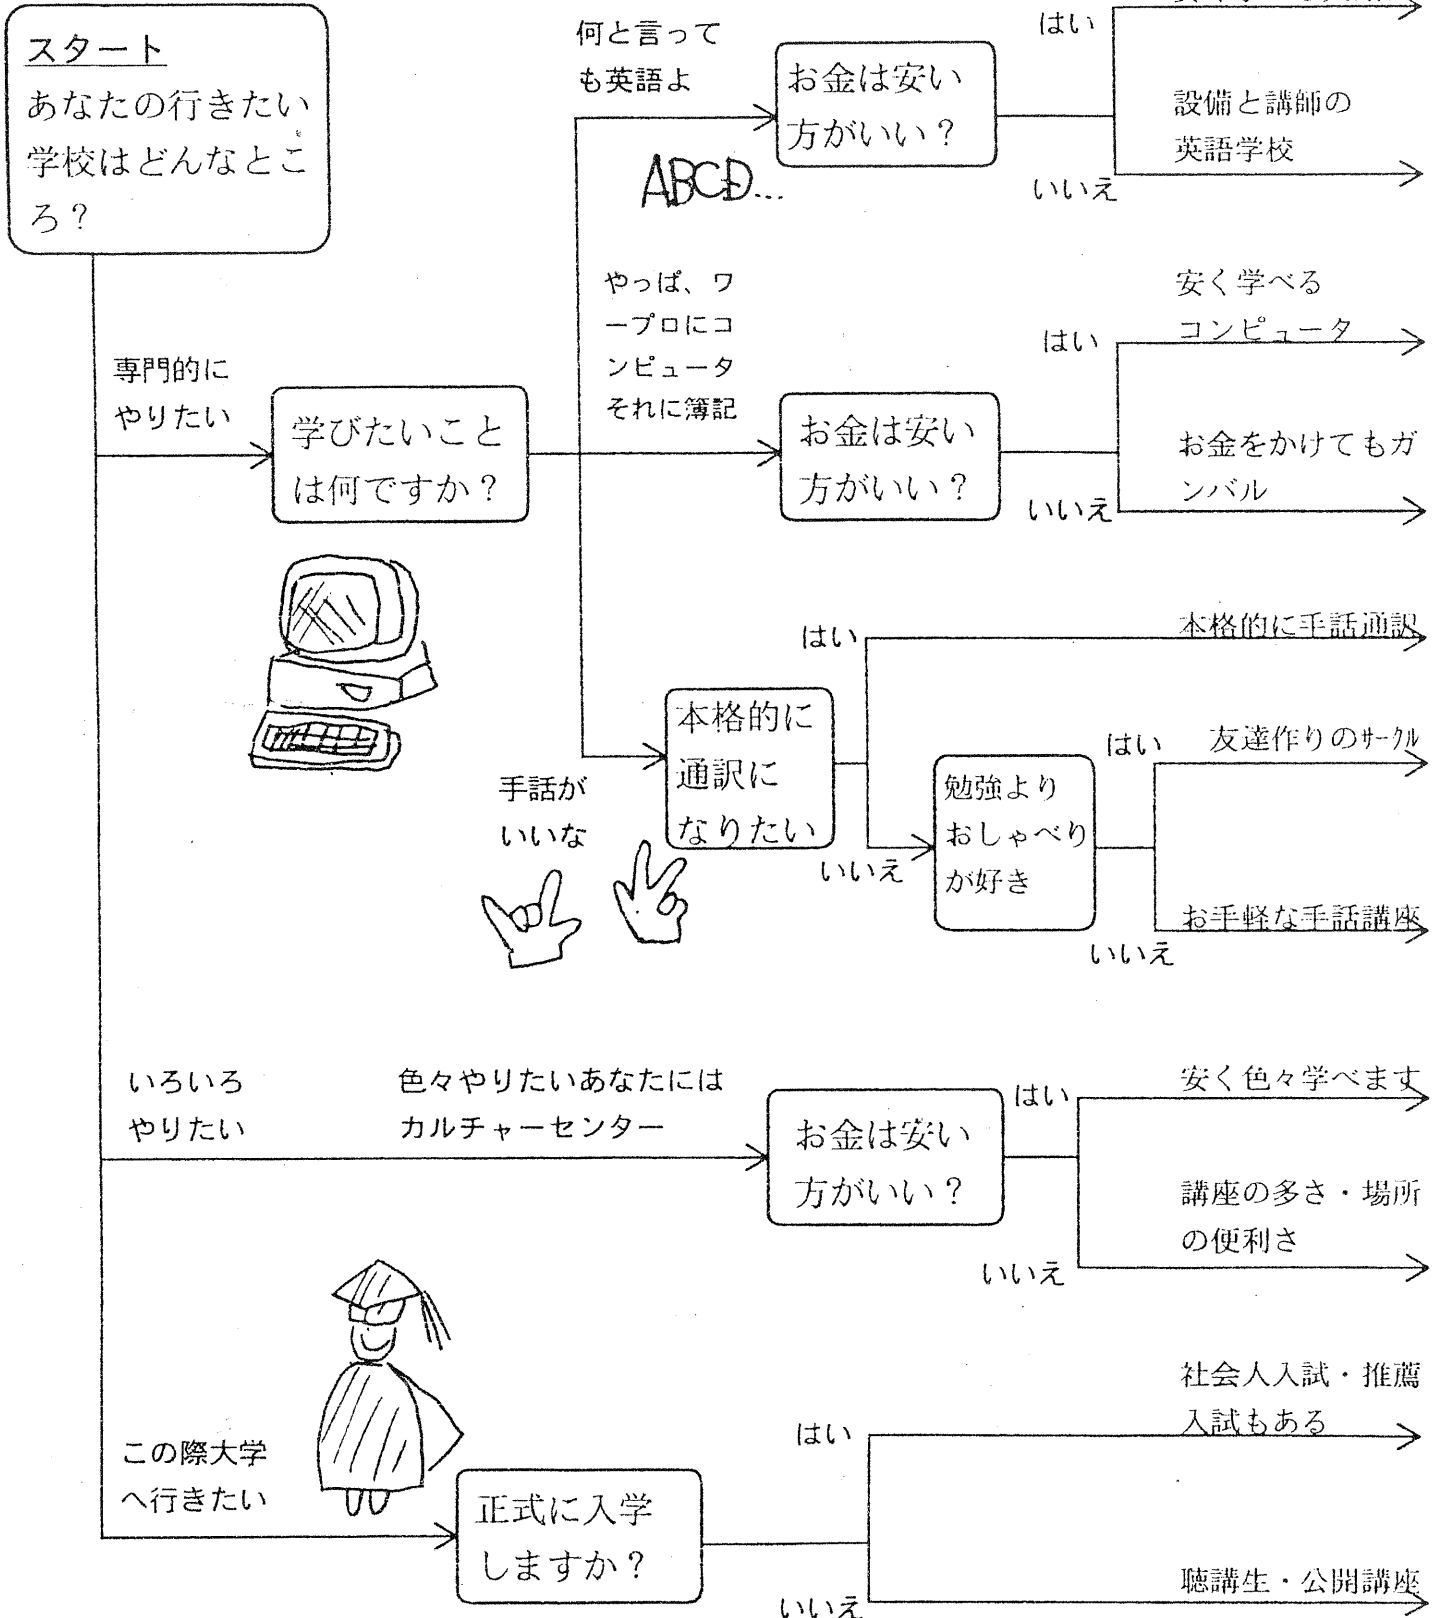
スタート
あなたの行きたい学校はどんなところ?

専門的にやりたい

学びたいことは何ですか?

何と言っても英語よ

ABCD...

お金は安い方がいい?

はい

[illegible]

いいえ

設備と講師の英語学校

やっぱ、ワープロにコンピュータそれに簿記

お金は安い方がいい?

はい

安く学べるコンピュータ

いいえ

お金をかけてもガンバル

手話がいいな

本格的に通訳になりたい

はい

本格的に手話通訳

いいえ

勉強よりおしゃべりが好き

はい

友達作りのサークル

いいえ

お手軽な手話講座

いろいろやりたい

色々やりたいあなたにはカルチャーセンター

お金は安い方がいい?

はい

安く色々学べます

いいえ

講座の多さ・場所の便利さ

この際大学へ行きたい

正式に入学しますか?

はい

社会人入試・推薦入試もある

いいえ

聴講生・公開講座